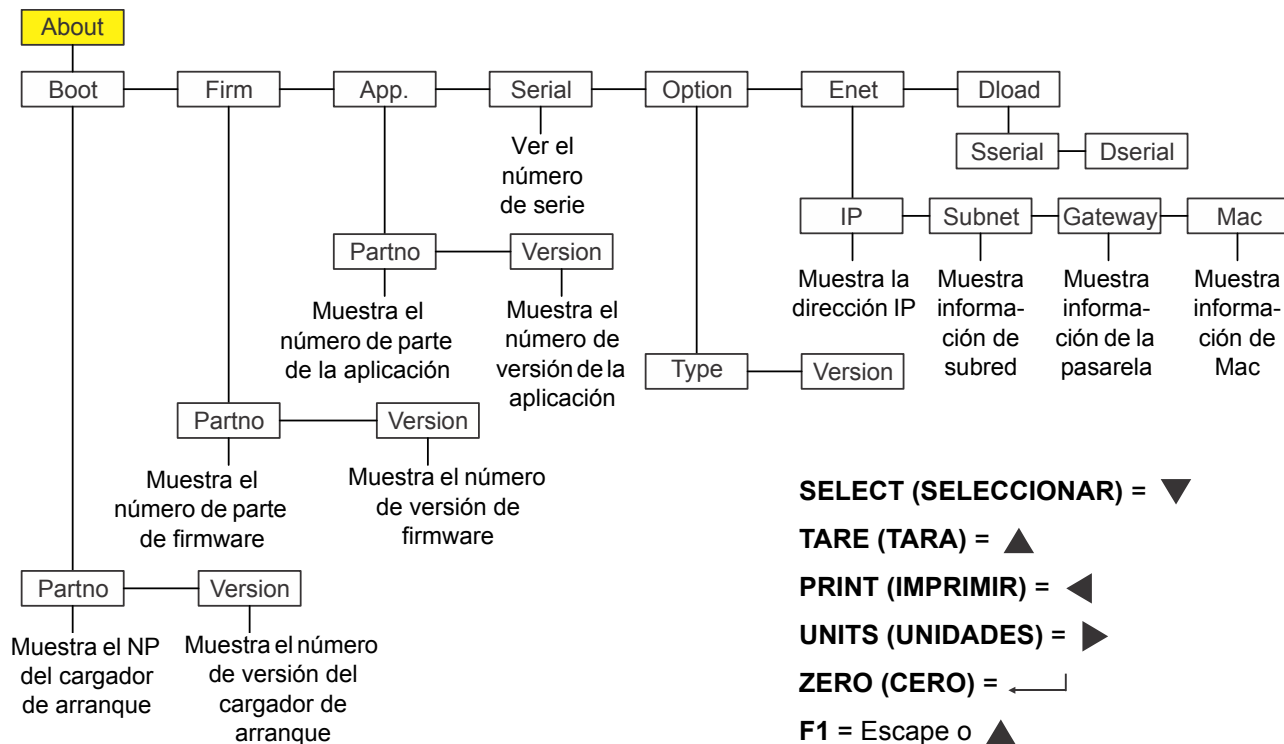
About

Boot Firm App. Serial Option Enet Dload

Ver el número de serie

Sserial Dserial

IP Subnet Gateway Mac

Muestra la dirección IP

Muestra información de subred

Muestra información de la pasarela

Muestra información de Mac

Partno Version

Muestra el número de parte de la aplicación

Muestra el número de versión de la aplicación

Type Version

Partno Version

Muestra el número de parte de firmware

Muestra el número de versión de firmware

Partno Version

Muestra el NP del cargador de arranque

Muestra el número de versión del cargador de arranque

**SELECT (SELECCIONAR)** = ▼

**TARE (TARA)** = ▲

**PRINT (IMPRIMIR)** = ◀

**UNITS (UNIDADES)** = ▶

**ZERO (CERO)** = ↵

**F1** = Escape o ▲